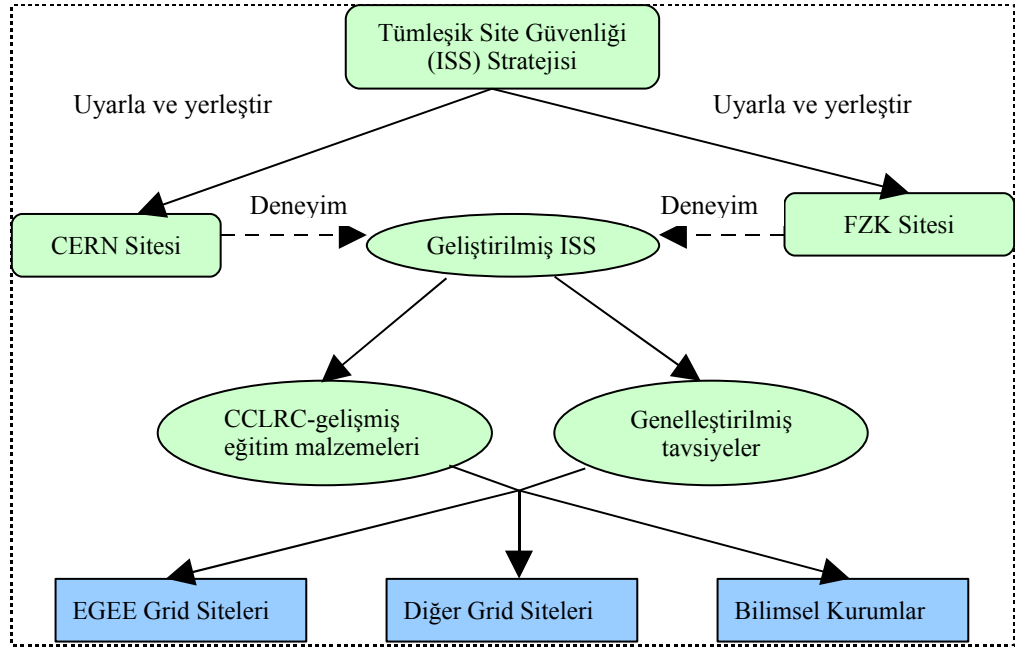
Tümleşik Site Güvenliği (ISS) Stratejisi

Uyarla ve yerleştir

Uyarla ve yerleştir

CERN Sitesi

Deneyim

Geliştirilmiş ISS

Deneyim

FZK Sitesi

CCLRC-gelişmiş eğitim malzemeleri

Genelleştirilmiş tavsiyeler

EGEE Grid Siteleri

Diğer Grid Siteleri

Bilimsel Kurumlar